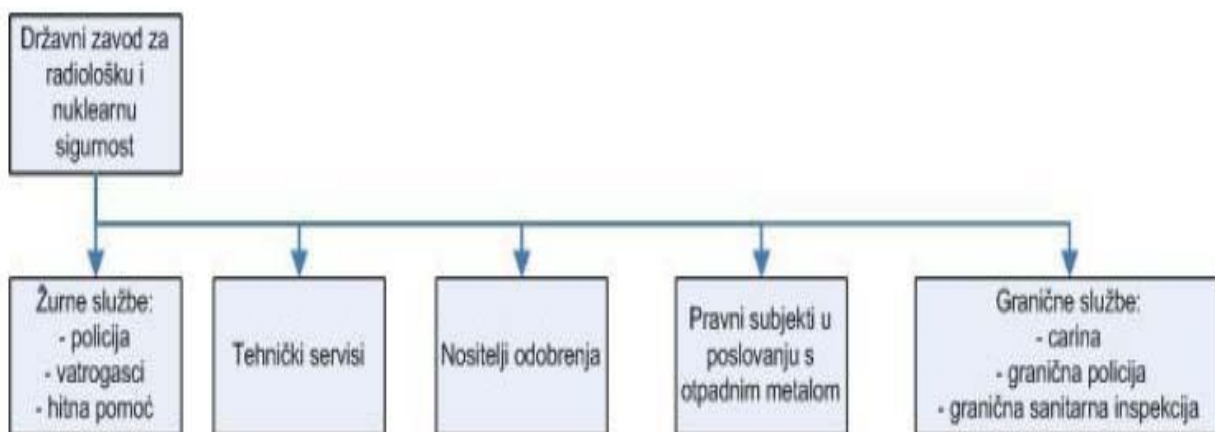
Državni zavod za radiološku i nuklearnu sigurnost

Žurne službe:
- policija
- vatrogasci
- hitna pomoć

Tehnički servisi

Nositelji odobrenja

Pravni subjekti u poslovanju s otpadnim metalom

Granične službe:
- carina
- granična policija
- granična sanitarna inspekcija